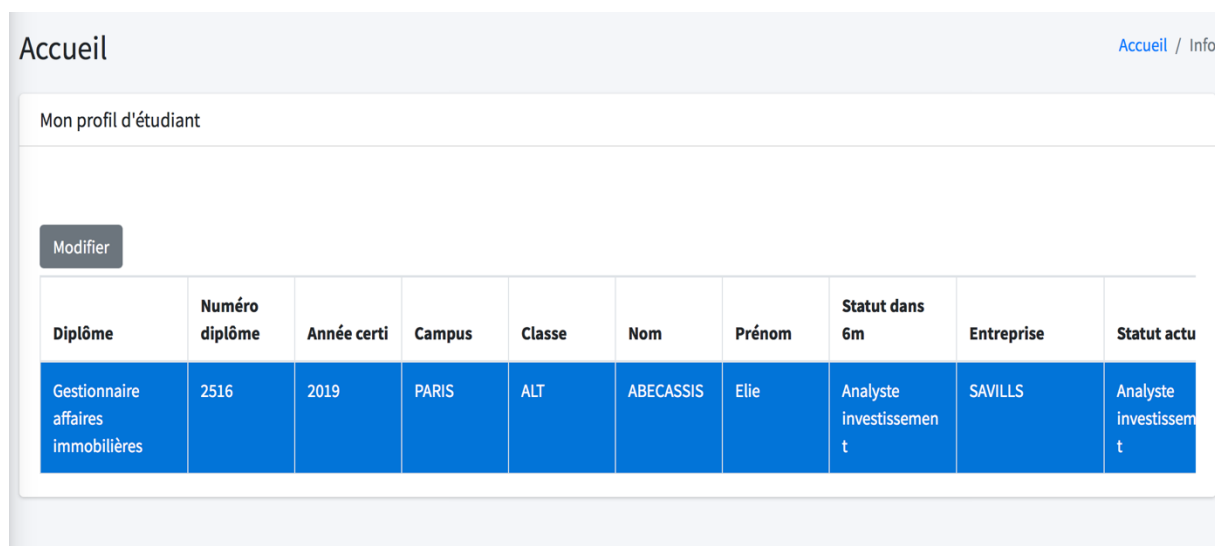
Accueil

Accueil / Info

Mon profil d'étudiant

Modifier

| Diplôme | Numéro diplôme | Année certi | Campus | Classe | Nom | Prénom | Statut dans 6m | Entreprise | Statut actu |
|---|---|---|---|---|---|---|---|---|---|
| Gestionnaire affaires immobilières | 2516 | 2019 | PARIS | ALT | ABECASSIS | Elie | Analyste investissement | SAVILLS | Analyste investissem t |